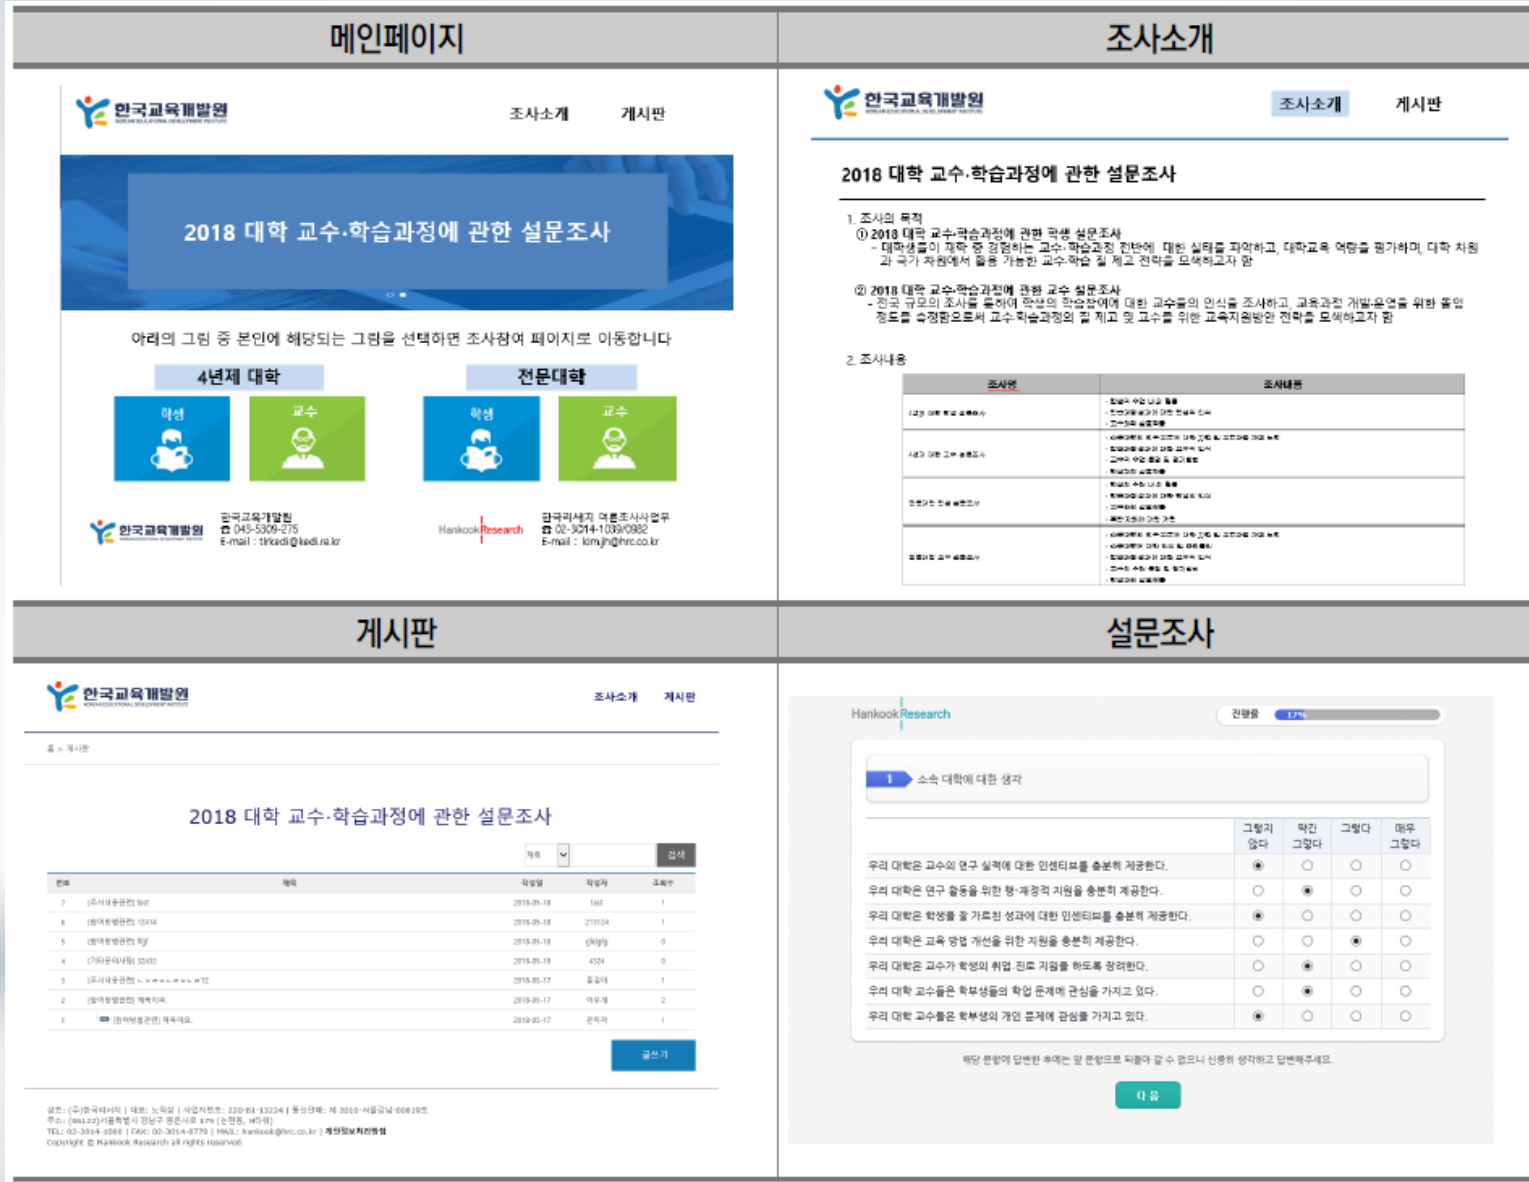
메인페이지

한국교육개발원

조사소개 게시판

2018 대학 교수·학습과정에 관한 설문조사

아래의 그림 중 본인에 해당되는 그림을 선택하면 조사참여 페이지로 이동합니다

4년제 대학

학생 교수

전문대학

학생 교수

한국교육개발원

한국교육개발원
☎ 043-5309-275
E-mail : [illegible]

Hankook Research

한국리서치 여론조사사업부
☎ 02-3014-1039/0982
E-mail : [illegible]

조사소개

한국교육개발원

조사소개 게시판

2018 대학 교수·학습과정에 관한 설문조사

1. 조사의 목적
① 2018 대학 교수·학습과정에 관한 학생 설문조사
- 대학생들이 재학 중 경험하는 교수·학습과정 전반에 대한 실태를 파악하고, 대학교육 역량을 평가하며, 대학 차원과 국가 차원에서 활용 가능한 교수·학습 질 제고 전략을 모색하고자 함

② 2018 대학 교수·학습과정에 관한 교수 설문조사
- 전국 규모의 조사를 통하여 학생의 학습참여에 대한 교수들의 인식을 조사하고, 교육과정 개발·운영을 위한 줄임 정도를 측정함으로써 교수·학습과정의 질 제고 및 교수를 위한 교육지원방안 전략을 모색하고자 함

2. 조사내용

| 조사명 | 조사내용 |
|---|---|
| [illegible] | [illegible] |
| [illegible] | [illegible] |
| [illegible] | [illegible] |
| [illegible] | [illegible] |

게시판

한국교육개발원

조사소개 게시판

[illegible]

2018 대학 교수·학습과정에 관한 설문조사

제목 검색

| 번호 | 제목 | 작성일 | 작성자 | 조회수 |
|---|---|---|---|---|
| 7 | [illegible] | 2018-05-18 | test | 1 |
| 6 | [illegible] | 2018-05-18 | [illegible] | 1 |
| 5 | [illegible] | 2018-05-18 | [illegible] | 0 |
| 4 | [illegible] | 2018-05-18 | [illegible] | 0 |
| 3 | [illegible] | 2018-05-17 | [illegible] | 1 |
| 2 | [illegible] | 2018-05-17 | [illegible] | 2 |
| 1 | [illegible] | 2018-05-17 | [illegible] | 1 |

글쓰기

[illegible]
Copyright © Hankook Research all rights reserved.

설문조사

Hankook Research

진행률 17%

1 소속 대학에 대한 생각

| | 그렇지 않다 | 약간 그렇다 | 그렇다 | 매우 그렇다 |
|---|---|---|---|---|
| 우리 대학은 교수의 연구 실적에 대한 인센티브를 충분히 제공한다. | ◉ | ○ | ○ | ○ |
| 우리 대학은 연구 활동을 위한 행·재정적 지원을 충분히 제공한다. | ○ | ◉ | ○ | ○ |
| 우리 대학은 학생을 잘 가르친 성과에 대한 인센티브를 충분히 제공한다. | ◉ | ○ | ○ | ○ |
| 우리 대학은 교육 방법 개선을 위한 지원을 충분히 제공한다. | ○ | ○ | ◉ | ○ |
| 우리 대학은 교수가 학생의 취업·진로 지원을 하도록 장려한다. | ○ | ◉ | ○ | ○ |
| 우리 대학 교수들은 학부생들의 학업 문제에 관심을 가지고 있다. | ○ | ◉ | ○ | ○ |
| 우리 대학 교수들은 학부생의 개인 문제에 관심을 가지고 있다. | ◉ | ○ | ○ | ○ |

해당 문항에 답변한 후에는 앞 문항으로 되돌아 갈 수 없으니 신중히 생각하고 답변해주세요.

다음